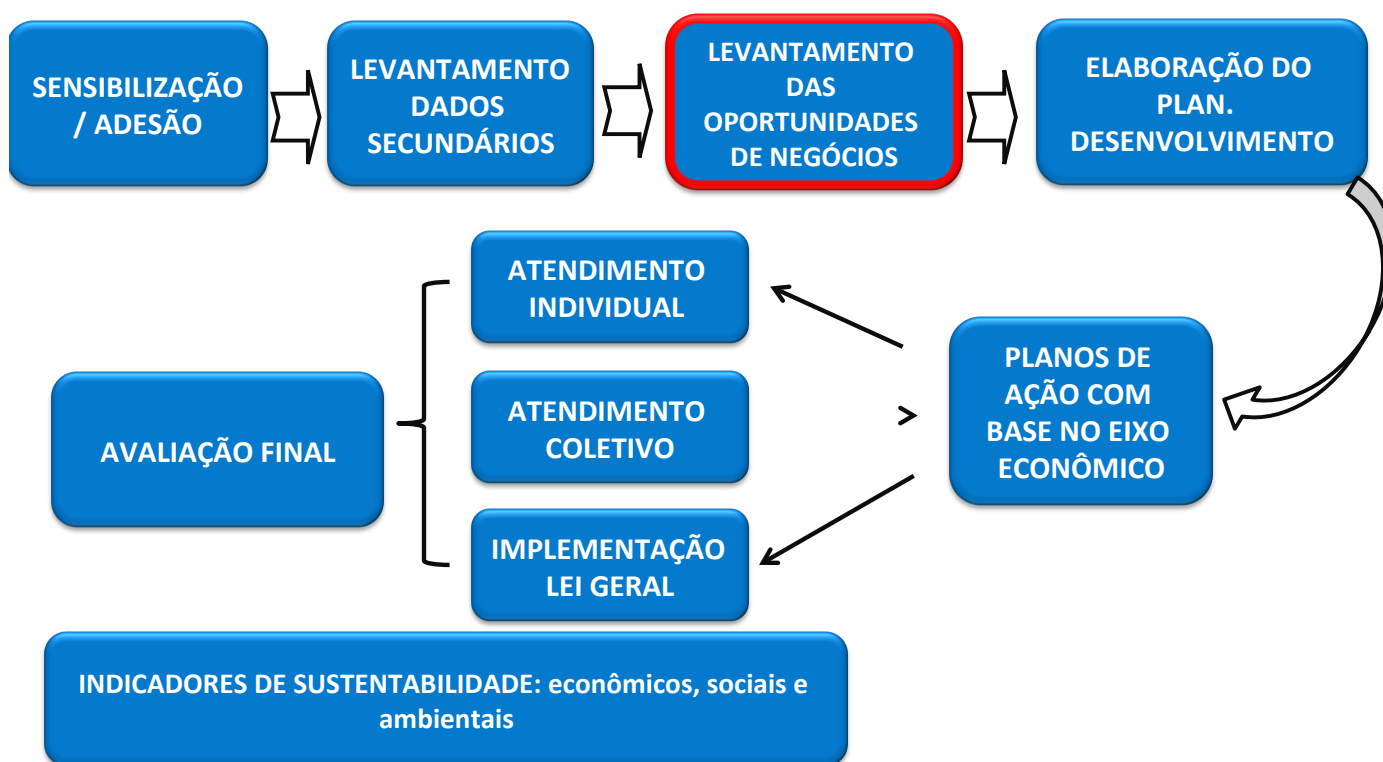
SENSIBILIZAÇÃO / ADESÃO

LEVANTAMENTO DADOS SECUNDÁRIOS

LEVANTAMENTO DAS OPORTUNIDADES DE NEGÓCIOS

ELABORAÇÃO DO PLAN. DESENVOLVIMENTO

ATENDIMENTO INDIVIDUAL

PLANOS DE AÇÃO COM BASE NO EIXO ECONÔMICO

AVALIAÇÃO FINAL

ATENDIMENTO COLETIVO

IMPLEMENTAÇÃO LEI GERAL

INDICADORES DE SUSTENTABILIDADE: econômicos, sociais e ambientais